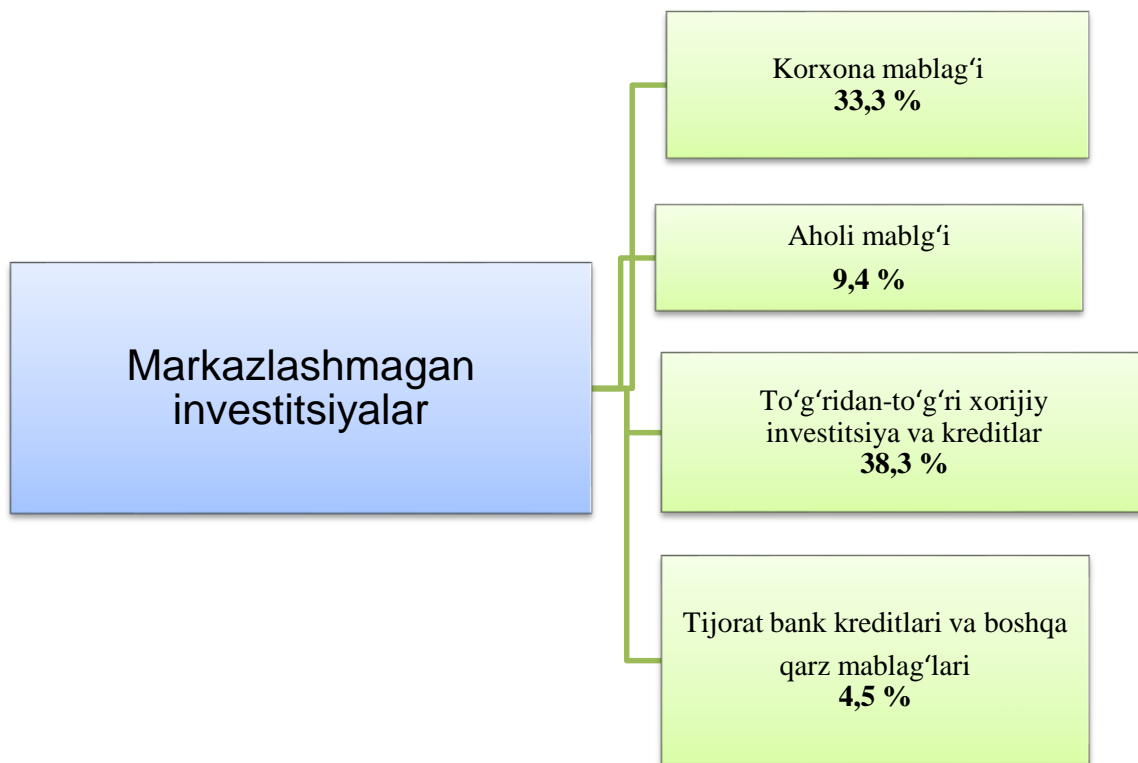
Markazlashmagan investitsiyalar

Korxona mablag‘i
**33,3 %**

Aholi mablg‘i
**9,4 %**

To‘g‘ridan-to‘g‘ri xorijiy investitsiya va kreditlar
**38,3 %**

Tijorat bank kreditlari va boshqa qarz mablag‘lari
**4,5 %**